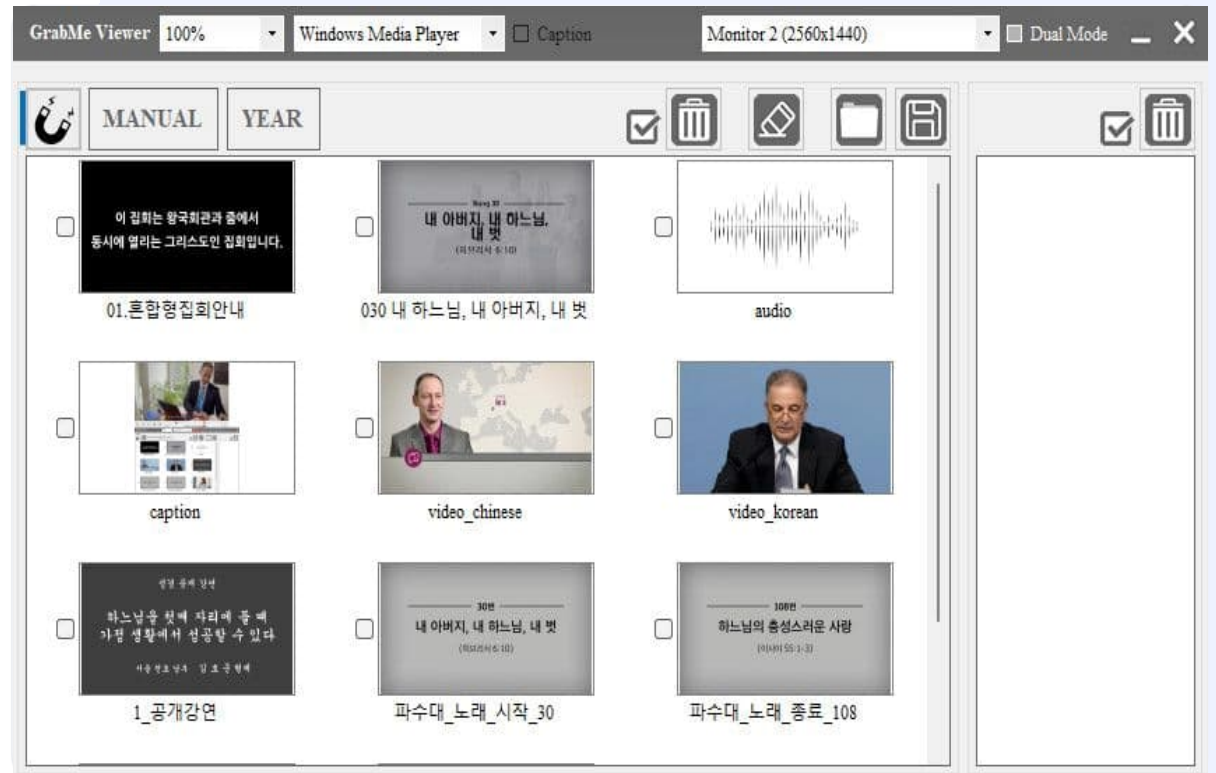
GrabMe Viewer 100% Windows Media Player Caption Monitor 2 (2560x1440) Dual Mode

MANUAL YEAR

이 집회는 왕국회관과 줌에서 동시에 열리는 그리스도인 집회입니다.

01.혼합형집회안내

내 아버지, 내 하느님, 내 벗

030 내 하느님, 내 아버지, 내 벗

audio

caption

video_chinese

video_korean

하느님을 첫째 자리에 둘 때 가정 생활에서 성공할 수 있다

1_공개강연

30번
내 아버지, 내 하느님, 내 벗
(히브리서 6:10)

파수대_노래_시작_30

108번
하느님의 충성스러운 사랑
(이사야 55:1-3)

파수대_노래_종료_108